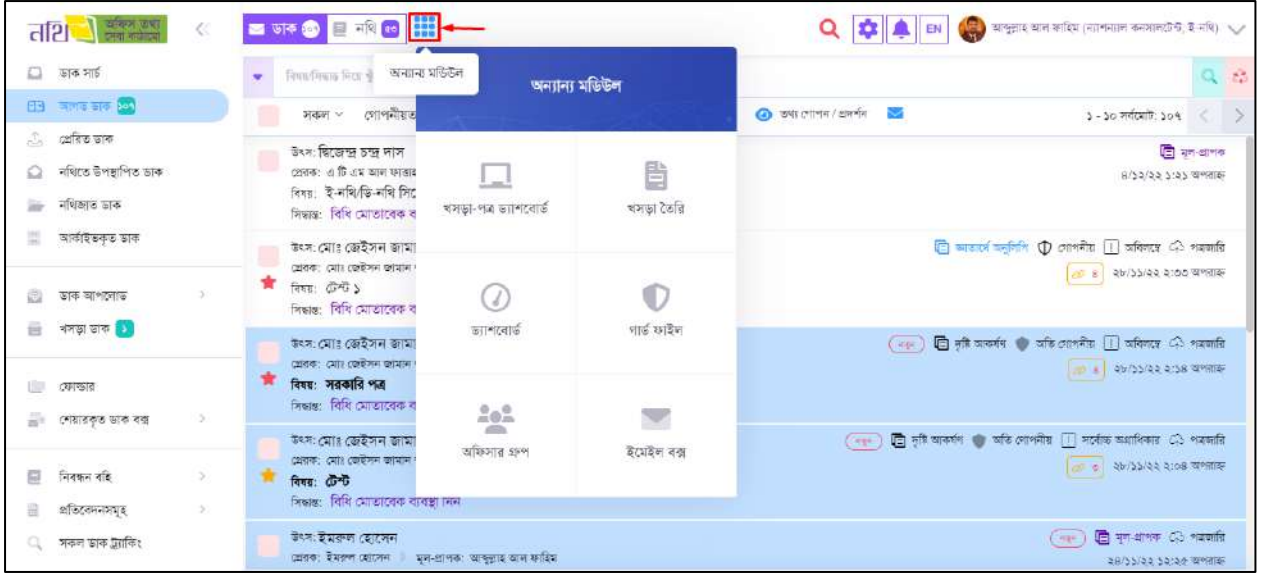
নথি অফিস তথ্য সেবা কাঠামো

ডাক ১০৭ নথি ৫৩

অন্যান্য মডিউল

EN আব্দুল্লাহ আল ফাহিম (ন্যাশনাল কনসালটেন্ট, ই-নথি)

ডাক সার্চ
আগত ডাক ১০৭
প্রেরিত ডাক
নথিতে উপস্থাপিত ডাক
নথিজাত ডাক
আর্কাইভকৃত ডাক
ডাক আপলোড
খসড়া ডাক ১
ফোল্ডার
শেয়ারকৃত ডাক বক্স
নিবন্ধন বহি
প্রতিবেদনসমূহ
সকল ডাক ট্র্যাকিং

বিষয়/বিভাগ দিয়ে খুঁ

সকল গোপনীয়তা

তথ্য গোপন / প্রদর্শন

১ - ১০ সর্বমোট: ১০৭

অন্যান্য মডিউল

খসড়া-পত্র ড্যাশবোর্ড
খসড়া তৈরি
ড্যাশবোর্ড
গার্ড ফাইল
অফিসার গ্রুপ
ইমেইল বক্স

উৎস: জিতেন্দ্র চন্দ্র দাস
প্রেরক: এ টি এম আল ফাত্তাহ
বিষয়: ই-নথি/ডি-নথি সি
সিদ্ধান্ত: বিধি মোতাবেক ব
মূল-প্রাপক
৪/১২/২২ ১:২১ অপরাহ্ন

উৎস: মোঃ জেইসন জামা
প্রেরক: মোঃ জেইসন জামান
বিষয়: টেস্ট ১
সিদ্ধান্ত: বিধি মোতাবেক ব
আন্তর্গে অনুলিপি গোপনীয় অবিলম্বে পত্রজারি
৪ ২৮/১১/২২ ২:৩৩ অপরাহ্ন

উৎস: মোঃ জেইসন জামা
প্রেরক: মোঃ জেইসন জামান
বিষয়: সরকারি পত্র
সিদ্ধান্ত: বিধি মোতাবেক ব
নতুন দৃষ্টি আকর্ষণ অতি গোপনীয় অবিলম্বে পত্রজারি
৪ ২৮/১১/২২ ২:১৪ অপরাহ্ন

উৎস: মোঃ জেইসন জামা
প্রেরক: মোঃ জেইসন জামান
বিষয়: টেস্ট
সিদ্ধান্ত: বিধি মোতাবেক ব্যবস্থা নিন
নতুন দৃষ্টি আকর্ষণ অতি গোপনীয় সর্বোচ্চ অগ্রাধিকার পত্রজারি
৩ ২৮/১১/২২ ২:০৪ অপরাহ্ন

উৎস: ইমরুল হোসেন
প্রেরক: ইমরুল হোসেন মূল-প্রাপক: আব্দুল্লাহ আল ফাহিম
নতুন মূল-প্রাপক পত্রজারি
২৩/১১/২২ ১২:২৫ অপরাহ্ন